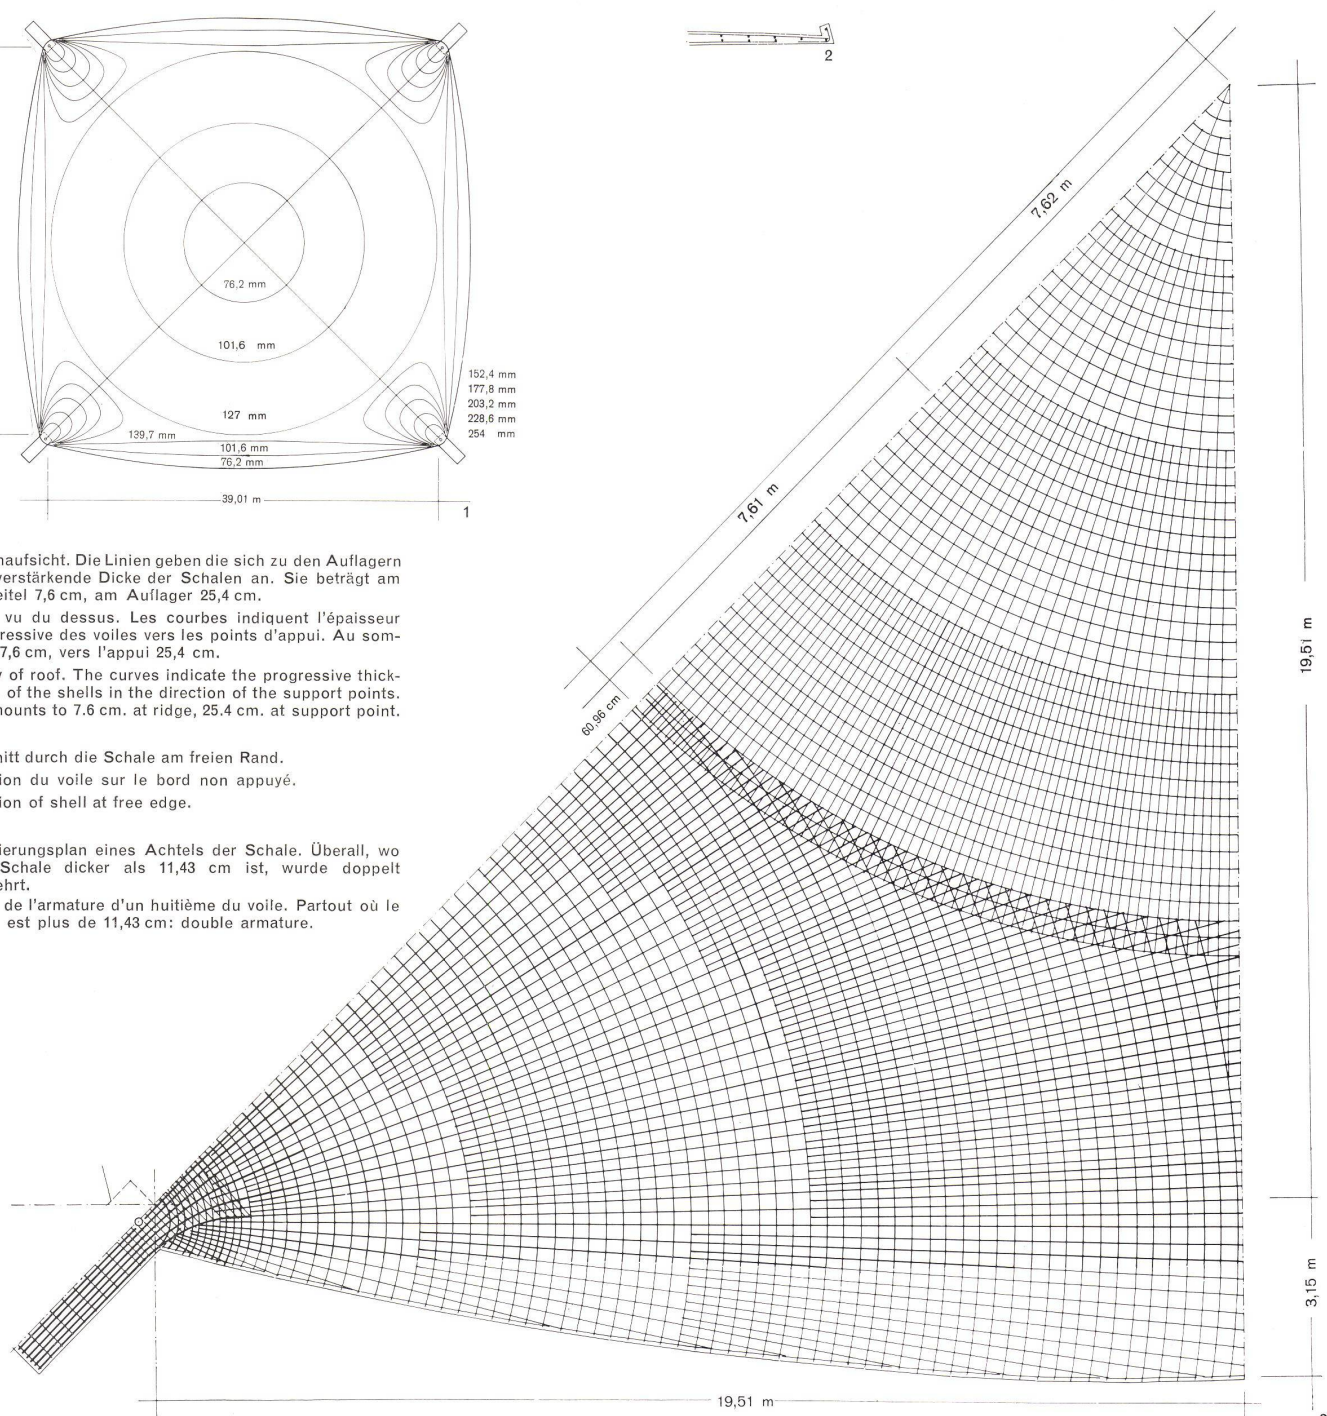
76,2 mm

101,6 mm

127 mm

139,7 mm

101,6 mm

76,2 mm

152,4 mm
177,8 mm
203,2 mm
228,6 mm
254 mm

39,01 m

1

2

7,62 m

7,61 m

60,96 cm

19,51 m

3,15 m

19,51 m

naufsicht. Die Linien geben die sich zu den Auflagern verstärkende Dicke der Schalen an. Sie beträgt am eitel 7,6 cm, am Auflager 25,4 cm.

vu du dessus. Les courbes indiquent l'épaisseur ressive des voiles vers les points d'appui. Au som- 7,6 cm, vers l'appui 25,4 cm.

y of roof. The curves indicate the progressive thick- of the shells in the direction of the support points. mounts to 7.6 cm. at ridge, 25.4 cm. at support point.

nitt durch die Schale am freien Rand.

ion du voile sur le bord non appuyé.

ion of shell at free edge.

ierungsplan eines Achtels der Schale. Überall, wo Schale dicker als 11,43 cm ist, wurde doppelt ehrt.

de l'armature d'un huitième du voile. Partout où le est plus de 11,43 cm: double armature.